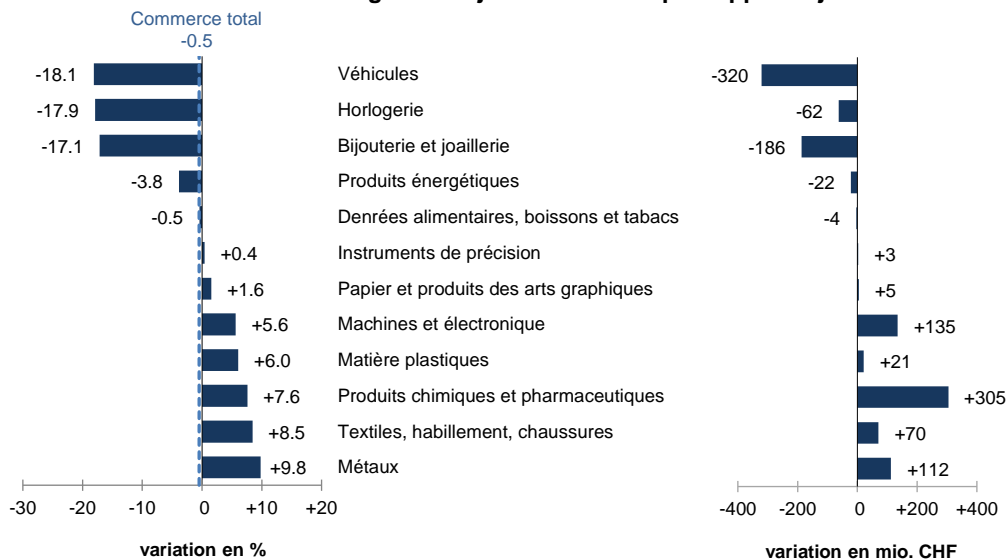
Commerce total
-0.5

| variation en % | | variation en mio. CHF |
|---|---|---|
| -18.1 | Véhicules | -320 |
| -17.9 | Horlogerie | -62 |
| -17.1 | Bijouterie et joaillerie | -186 |
| -3.8 | Produits énergétiques | -22 |
| -0.5 | Denrées alimentaires, boissons et tabacs | -4 |
| +0.4 | Instruments de précision | +3 |
| +1.6 | Papier et produits des arts graphiques | +5 |
| +5.6 | Machines et électronique | +135 |
| +6.0 | Matière plastiques | +21 |
| +7.6 | Produits chimiques et pharmaceutiques | +305 |
| +8.5 | Textiles, habillement, chaussures | +70 |
| +9.8 | Métaux | +112 |

-30 -20 -10 0 +10 +20

variation en %

-400 -200 0 +200 +400

variation en mio. CHF